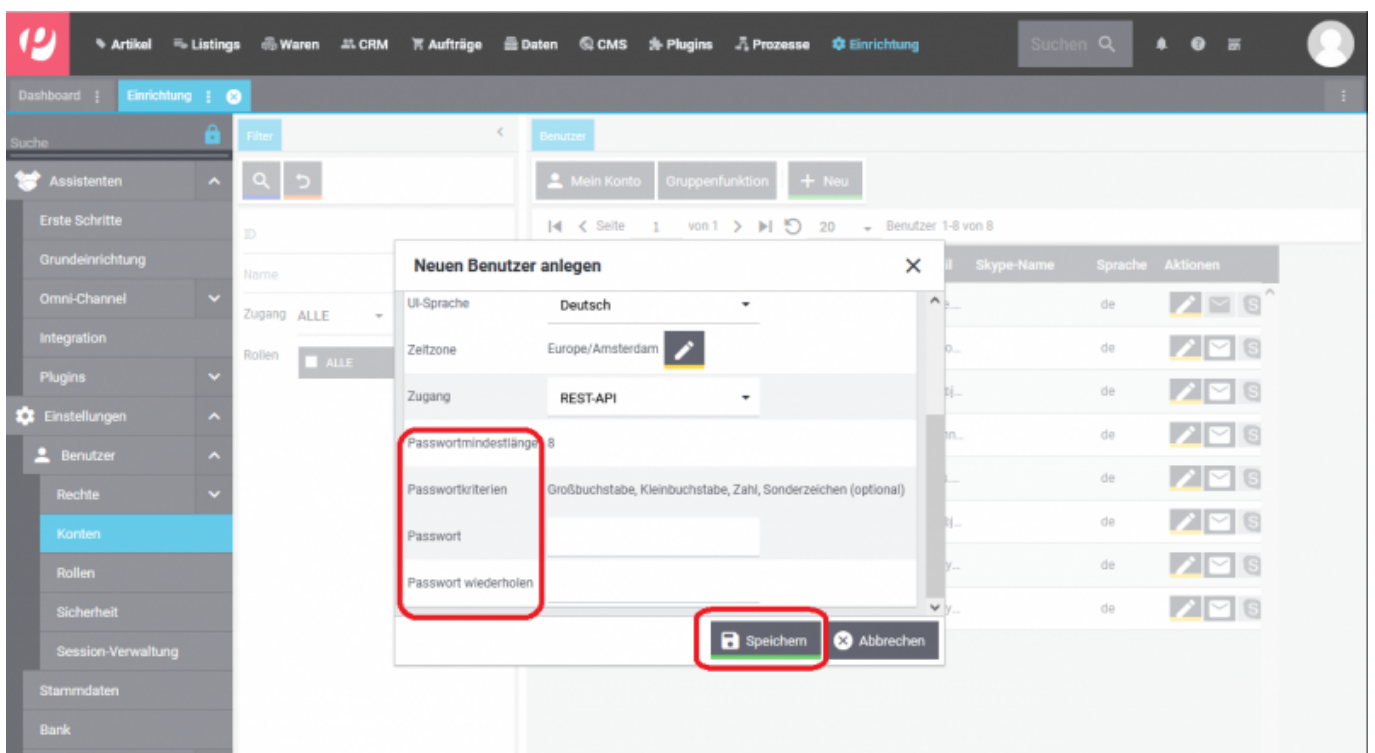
Artikel Listings Waren CRM Aufträge Daten CMS Plugins Prozesse Einrichtung Suchen

Dashboard Einrichtung

Suche
Assistenten
Erste Schritte
Grundeinrichtung
Omni-Channel
Integration
Plugins
Einstellungen
Benutzer
Rechte
Konten
Rollen
Sicherheit
Session-Verwaltung
Stammdaten
Bank

Filter
ID
Name
Zugang ALLE
Rollen ALLE

Benutzer
Mein Konto Gruppenfunktion + Neu
Seite 1 von 1 20 Benutzer 1-8 von 8
il Skype-Name Sprache Aktionen
de
de
de
de
de
de
de
de

Neuen Benutzer anlegen
UI-Sprache Deutsch
Zeitzone Europe/Amsterdam
Zugang REST-API
Passwortmindestlänge 8
Passwortkriterien Großbuchstabe, Kleinbuchstabe, Zahl, Sonderzeichen (optional)
Passwort
Passwort wiederholen
Speichern Abbrechen